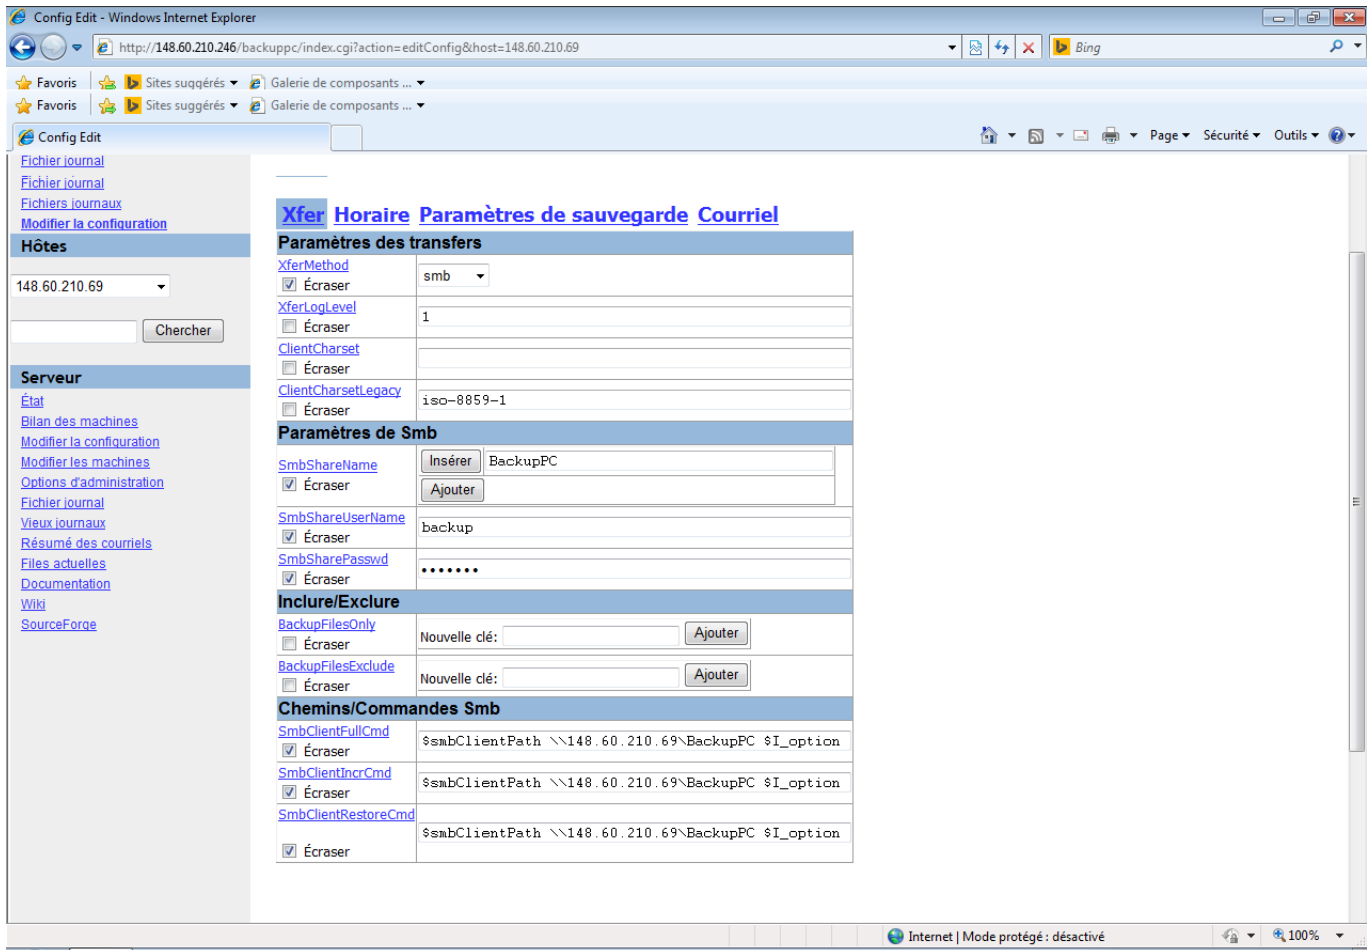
Config Edit - Windows Internet Explorer

http://148.60.210.246/backuppc/index.cgi?action=editConfig&host=148.60.210.69

Bing

Favoris | Sites suggérés ▾ Galerie de composants ... ▾
Favoris | Sites suggérés ▾ Galerie de composants ... ▾

Config Edit

Page ▾ Sécurité ▾ Outils ▾

Fichier journal
Fichier journal
Fichiers journaux
Modifier la configuration

Hôtes

148.60.210.69

Chercher

Serveur

État
Bilan des machines
Modifier la configuration
Modifier les machines
Options d'administration
Fichier journal
Vieux journaux
Résumé des courriels
Files actuelles
Documentation
Wiki
SourceForge

Xfer Horaire Paramètres de sauvegarde Courriel

| Paramètres des transfers | |
|---|---|
| XferMethod ☑ Écraser | smb |
| XferLogLevel ☐ Écraser | 1 |
| ClientCharset ☐ Écraser | |
| ClientCharsetLegacy ☐ Écraser | iso-8859-1 |
| Paramètres de Smb | |
| SmbShareName ☑ Écraser | Insérer BackupPC Ajouter |
| SmbShareUserName ☑ Écraser | backup |
| SmbSharePasswd ☑ Écraser | ••••••• |
| Inclure/Exclure | |
| BackupFilesOnly ☐ Écraser | Nouvelle clé: Ajouter |
| BackupFilesExclude ☐ Écraser | Nouvelle clé: Ajouter |
| Chemins/Commandes Smb | |
| SmbClientFullCmd ☑ Écraser | $smbClientPath \\148.60.210.69\BackupPC $I_option |
| SmbClientIncrCmd ☑ Écraser | $smbClientPath \\148.60.210.69\BackupPC $I_option |
| SmbClientRestoreCmd ☑ Écraser | $smbClientPath \\148.60.210.69\BackupPC $I_option |

Internet | Mode protégé : désactivé 100%